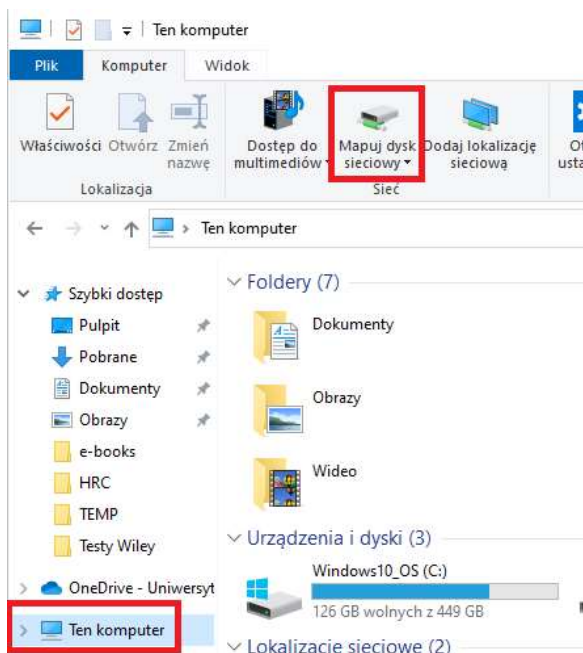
Ten komputer

Plik Komputer Widok

Właściwości Otwórz Zmień nazwę
Lokalizacja

Dostęp do multimediów
Mapuj dysk sieciowy
Dodaj lokalizację sieciową
Sieć

Ot usta

Ten komputer

Szybki dostęp
Pulpit
Pobrane
Dokumenty
Obrazy
e-books
HRC
TEMP
Testy Wiley
OneDrive - Uniwersyt
Ten komputer

Foldery (7)
Dokumenty
Obrazy
Wideo

Urządzenia i dyski (3)
Windows10_OS (C:)
126 GB wolnych z 449 GB

Lokalizacje sieciowe (2)